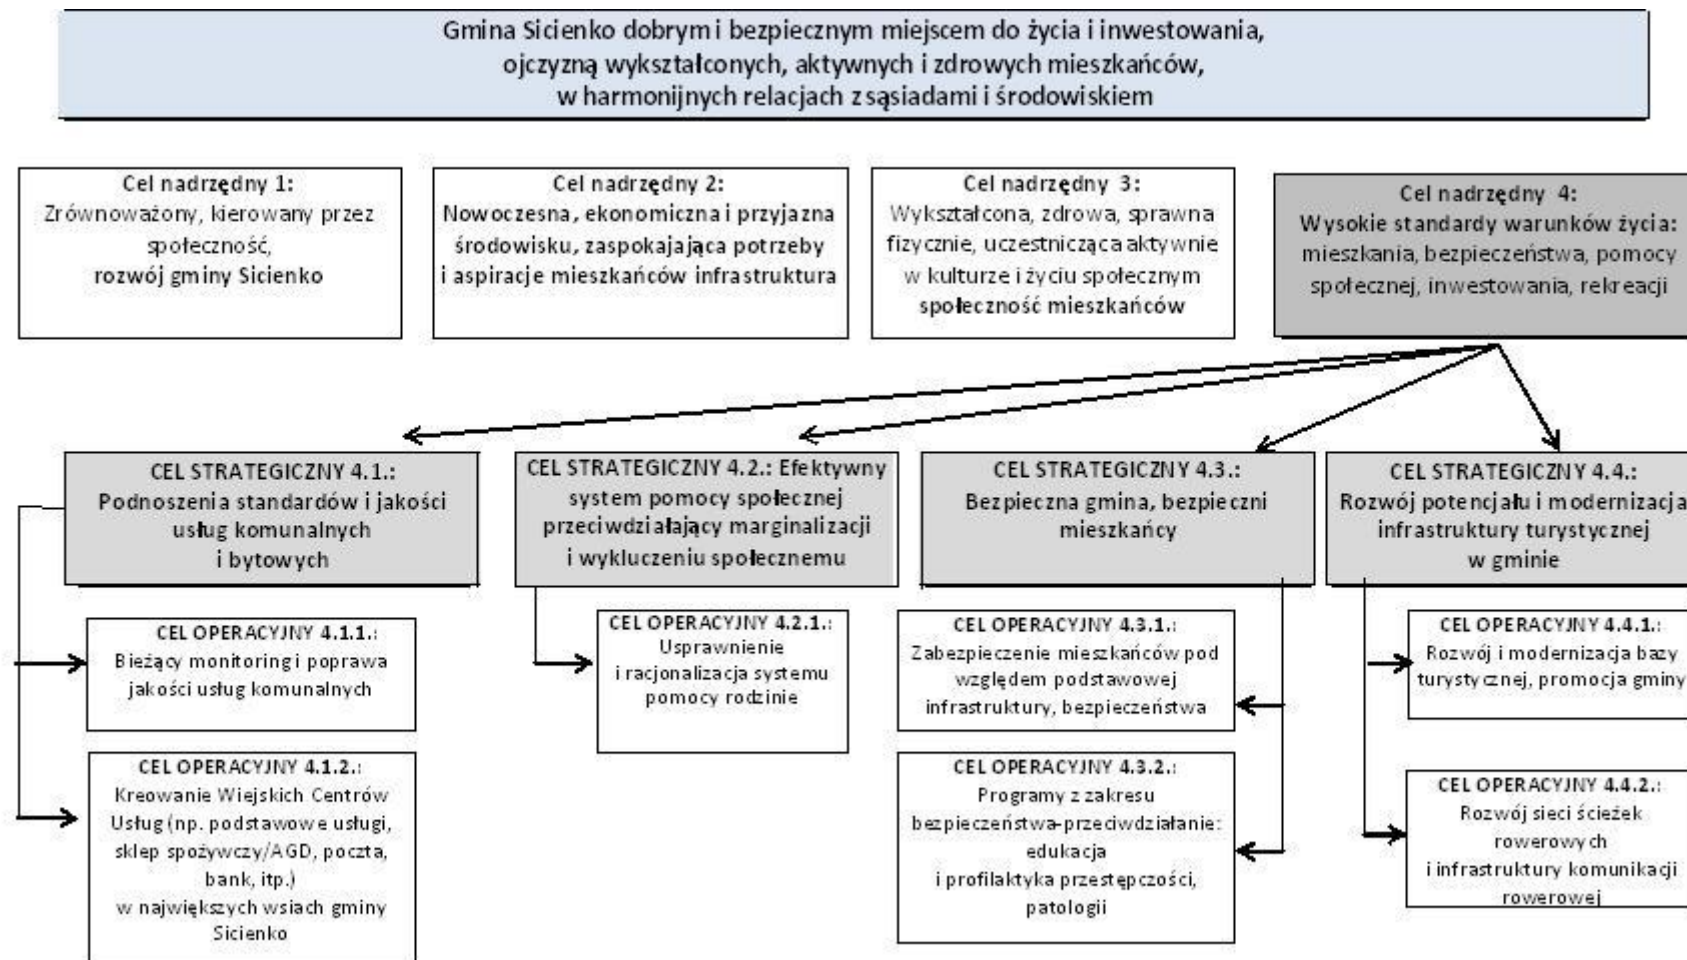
Gmina Sicienko dobrym i bezpiecznym miejscem do życia i inwestowania, ojczyzną wykształconych, aktywnych i zdrowych mieszkańców, w harmonijnych relacjach z sąsiadami i środowiskiem

Cel nadrzędny 1:
Zrównoważony, kierowany przez społeczność, rozwój gminy Sicienko

Cel nadrzędny 2:
Nowoczesna, ekonomiczna i przyjazna środowisku, zaspokajająca potrzeby i aspiracje mieszkańców infrastruktura

Cel nadrzędny 3:
Wykształcona, zdrowa, sprawna fizycznie, uczestnicząca aktywnie w kulturze i życiu społecznym społeczność mieszkańców

Cel nadrzędny 4:
Wysokie standardy warunków życia: mieszkania, bezpieczeństwa, pomocy społecznej, inwestowania, rekreacji

CEL STRATEGICZNY 4.1.:
Podnoszenia standardów i jakości usług komunalnych i bytowych

CEL STRATEGICZNY 4.2.: Efektywny system pomocy społecznej przeciwdziałający marginalizacji i wykluczeniu społecznemu

CEL STRATEGICZNY 4.3.:
Bezpieczna gmina, bezpieczni mieszkańcy

CEL STRATEGICZNY 4.4.:
Rozwój potencjału i modernizacja infrastruktury turystycznej w gminie

CEL OPERACYJNY 4.1.1.:
Bieżący monitoring i poprawa jakości usług komunalnych

CEL OPERACYJNY 4.1.2.:
Kreowanie Wiejskich Centrów Usług (np. podstawowe usługi, sklep spożywczy/AGD, poczta, bank, itp.) w największych wsiach gminy Sicienko

CEL OPERACYJNY 4.2.1.:
Usprawnienie i racjonalizacja systemu pomocy rodzinie

CEL OPERACYJNY 4.3.1.:
Zabezpieczenie mieszkańców pod względem podstawowej infrastruktury, bezpieczeństwa

CEL OPERACYJNY 4.3.2.:
Programy z zakresu bezpieczeństwa-przeciwdziałanie: edukacja i profilaktyka przestępczości, patologii

CEL OPERACYJNY 4.4.1.:
Rozwój i modernizacja bazy turystycznej, promocja gminy

CEL OPERACYJNY 4.4.2.:
Rozwój sieci ścieżek rowerowych i infrastruktury komunikacji rowerowej